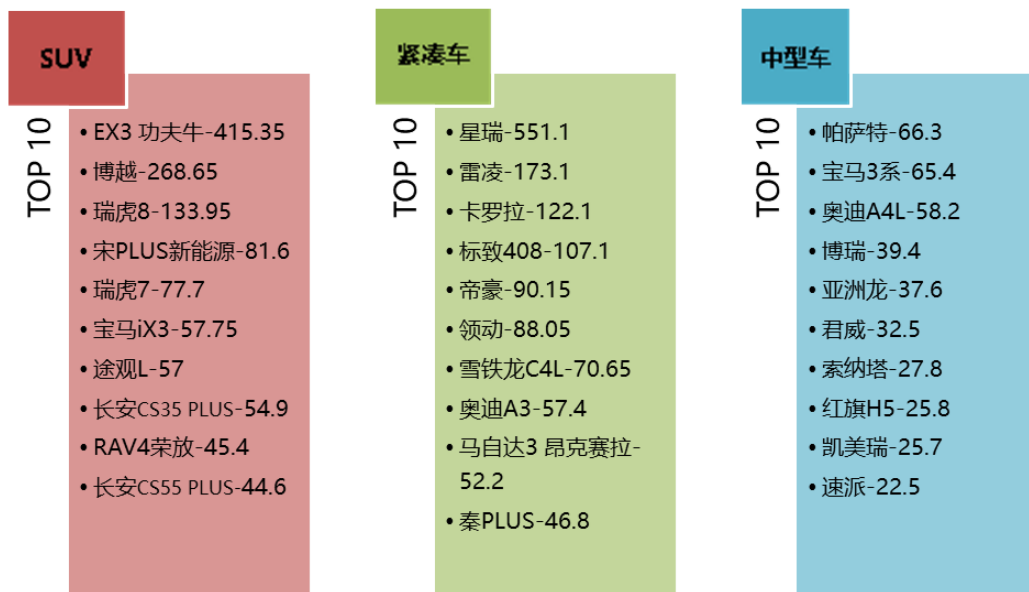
SUV

TOP 10

• EX3 功夫牛-415.35
• 博越-268.65
• 瑞虎8-133.95
• 宋PLUS新能源-81.6
• 瑞虎7-77.7
• 宝马iX3-57.75
• 途观L-57
• 长安CS35 PLUS-54.9
• RAV4荣放-45.4
• 长安CS55 PLUS-44.6

紧凑车

TOP 10

• 星瑞-551.1
• 雷凌-173.1
• 卡罗拉-122.1
• 标致408-107.1
• 帝豪-90.15
• 领动-88.05
• 雪铁龙C4L-70.65
• 奥迪A3-57.4
• 马自达3 昂克赛拉-52.2
• 秦PLUS-46.8

中型车

TOP 10

• 帕萨特-66.3
• 宝马3系-65.4
• 奥迪A4L-58.2
• 博瑞-39.4
• 亚洲龙-37.6
• 君威-32.5
• 索纳塔-27.8
• 红旗H5-25.8
• 凯美瑞-25.7
• 速派-22.5